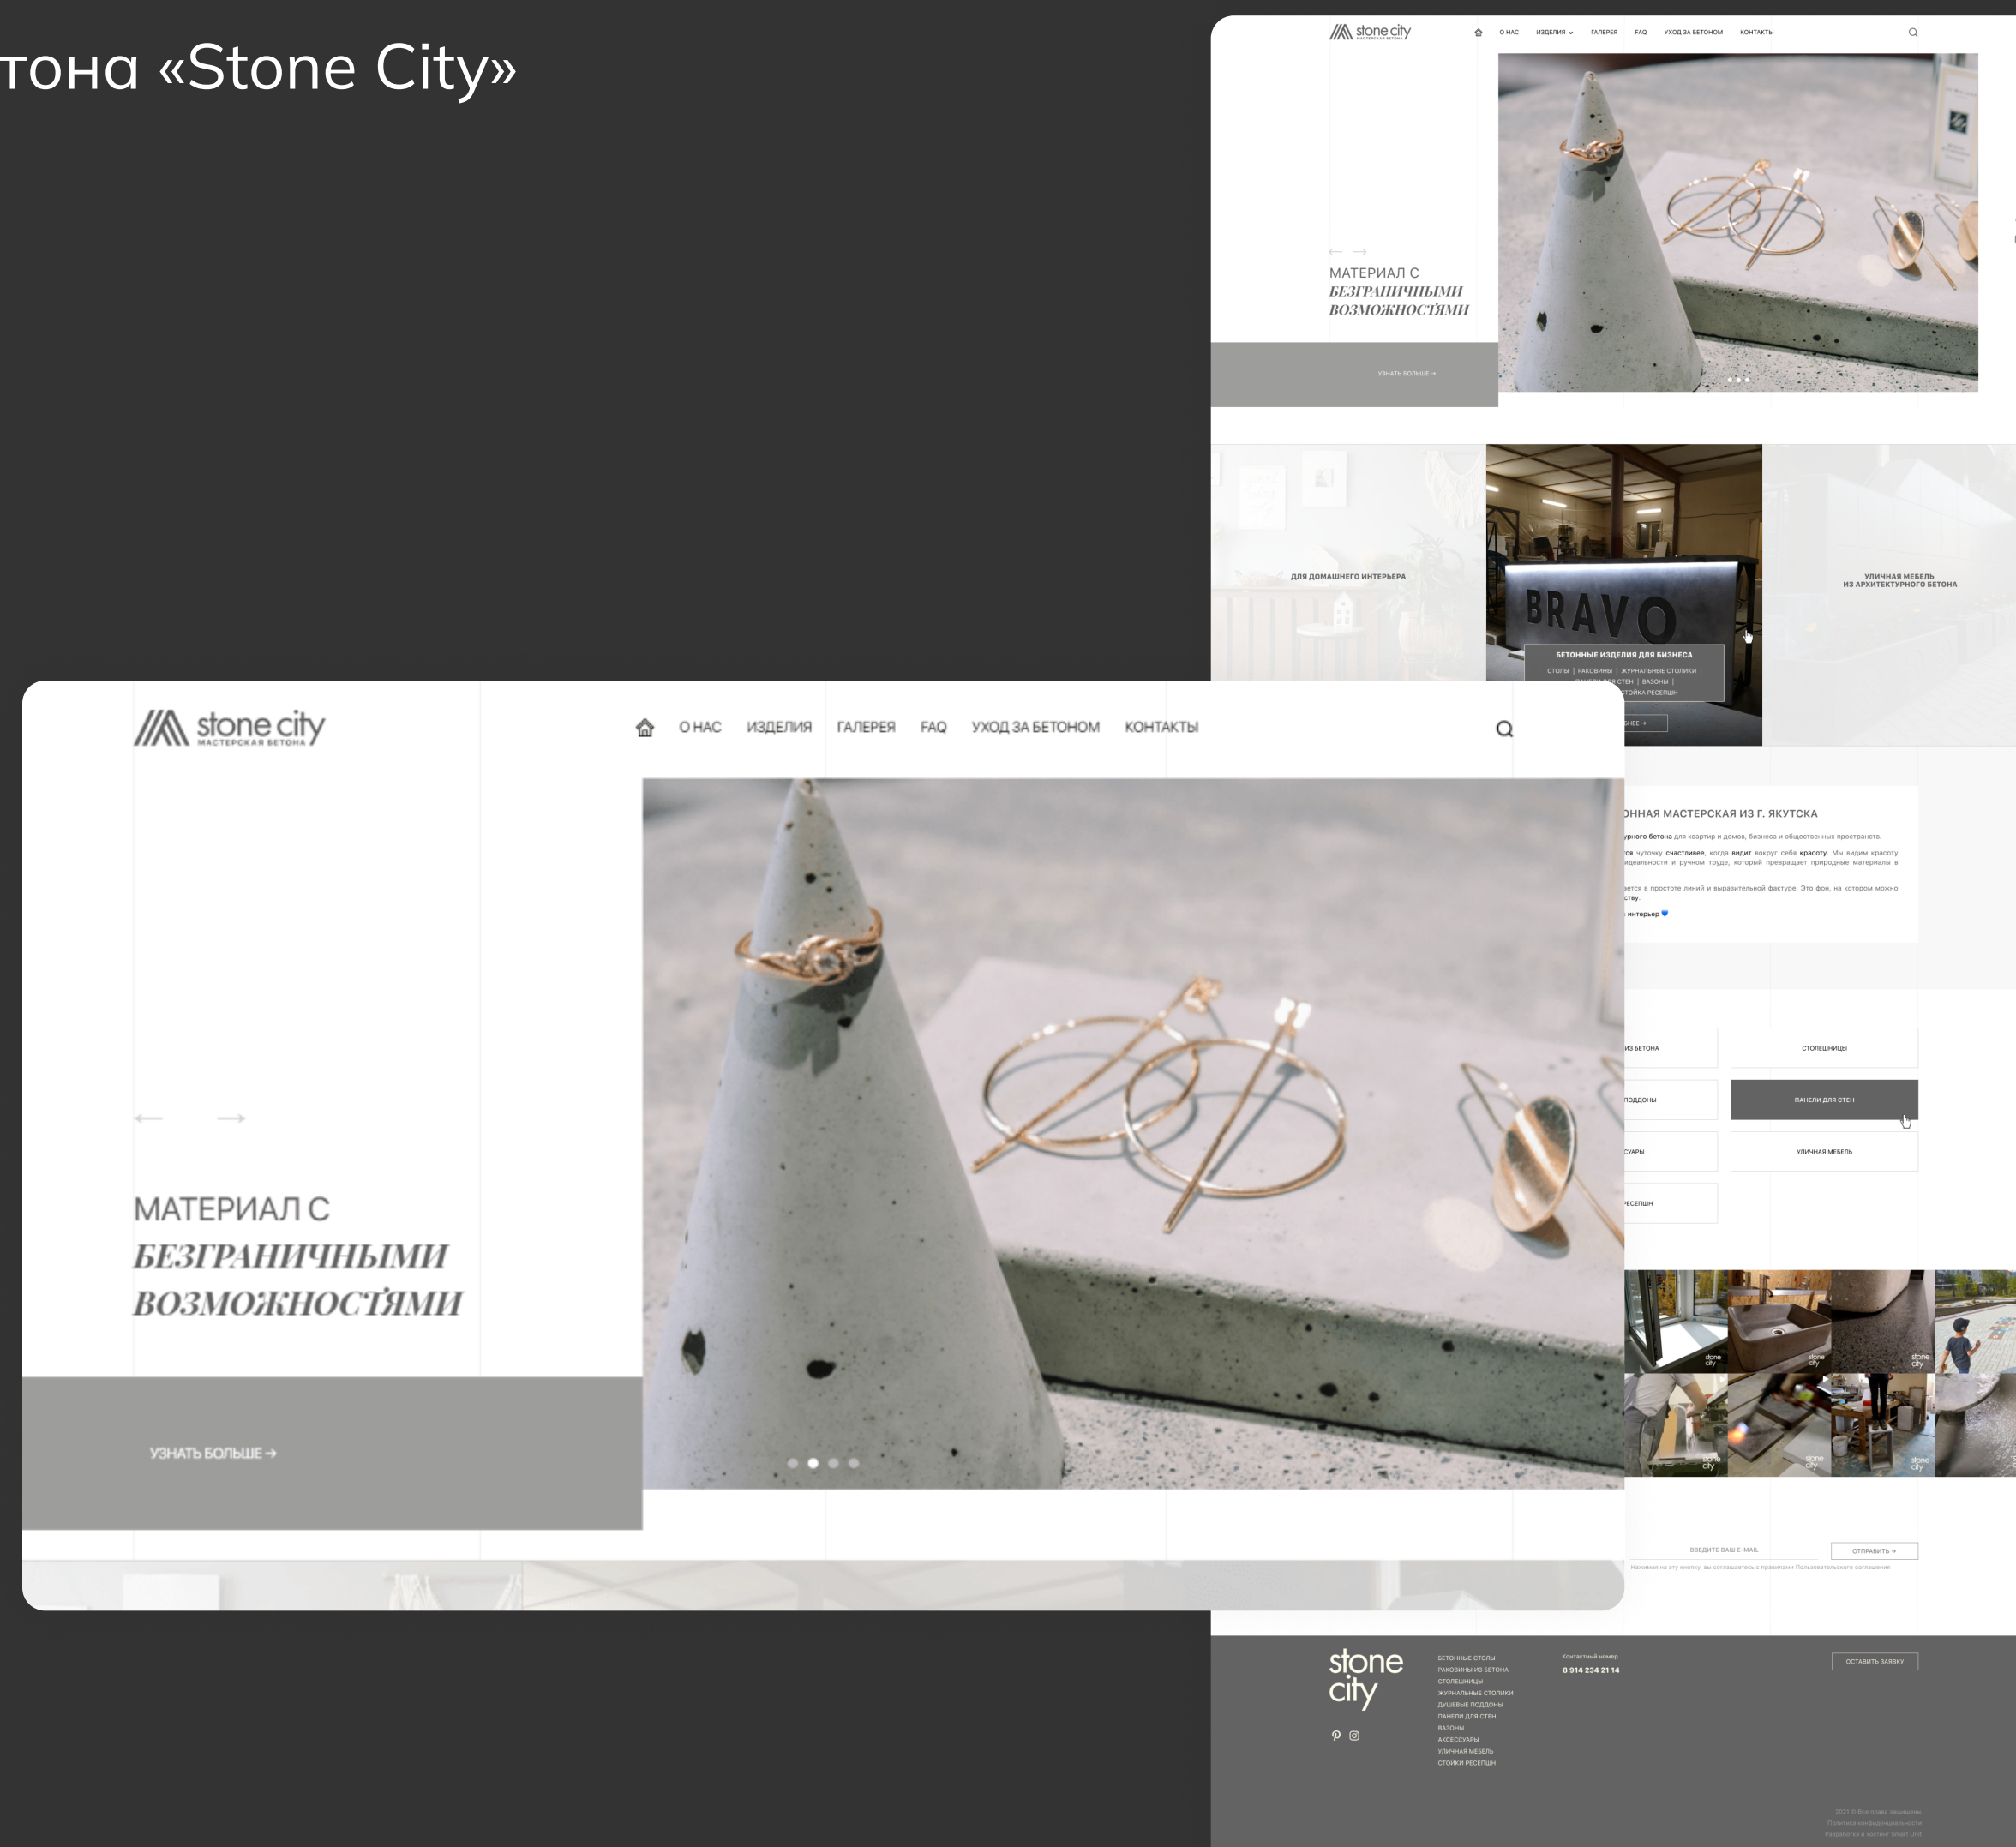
тона «Stone City»

stone city МАСТЕРСКАЯ БЕТОНА

О НАС ИЗДЕЛИЯ ГАЛЕРЕЯ FAQ УХОД ЗА БЕТОНОМ КОНТАКТЫ

МАТЕРИАЛ С БЕЗГРАНИЧНЫМИ ВОЗМОЖНОСТЯМИ

УЗНАТЬ БОЛЬШЕ →

ДЛЯ ДОМАШНЕГО ИНТЕРЬЕРА

BRAVO

БЕТОННЫЕ ИЗДЕЛИЯ ДЛЯ БИЗНЕСА

СТОЛЫ | РАКОВИНЫ | ЖУРНАЛЬНЫЕ СТОЛИКИ | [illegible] | ВАЗОНЫ | СТОЙКА РЕСЕПШН

УЛИЧНАЯ МЕБЕЛЬ ИЗ АРХИТЕКТУРНОГО БЕТОНА

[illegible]ННАЯ МАСТЕРСКАЯ ИЗ Г. ЯКУТСКА

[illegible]

ИЗ БЕТОНА
СТОЛЕШНИЦЫ
ПОДДОНЫ
ПАНЕЛИ ДЛЯ СТЕН
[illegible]ССУАРЫ
УЛИЧНАЯ МЕБЕЛЬ
РЕСЕПШН

ВВЕДИТЕ ВАШ E-MAIL
ОТПРАВИТЬ →

stone city

БЕТОННЫЕ СТОЛЫ
РАКОВИНЫ ИЗ БЕТОНА
СТОЛЕШНИЦЫ
ЖУРНАЛЬНЫЕ СТОЛИКИ
ДУШЕВЫЕ ПОДДОНЫ
ПАНЕЛИ ДЛЯ СТЕН
ВАЗОНЫ
АКСЕССУАРЫ
УЛИЧНАЯ МЕБЕЛЬ
СТОЙКИ РЕСЕПШН

Контактный номер
8 914 234 21 14

ОСТАВИТЬ ЗАЯВКУ